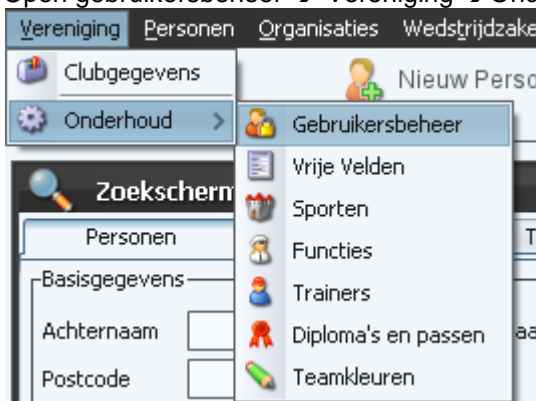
Open gebruikersbeheer → Vereniging → Ond

Vereniging Personen Organisaties Wedstrijdzake

Clubgegevens

Onderhoud >

Nieuw Perso

Gebruikersbeheer

Vrije Velden

Sporten

Functies

Trainers

Diploma's en passen

Teamkleuren

Zoekscherm

Personen

T

Basisgegevens

Achternaam

aa

Postcode